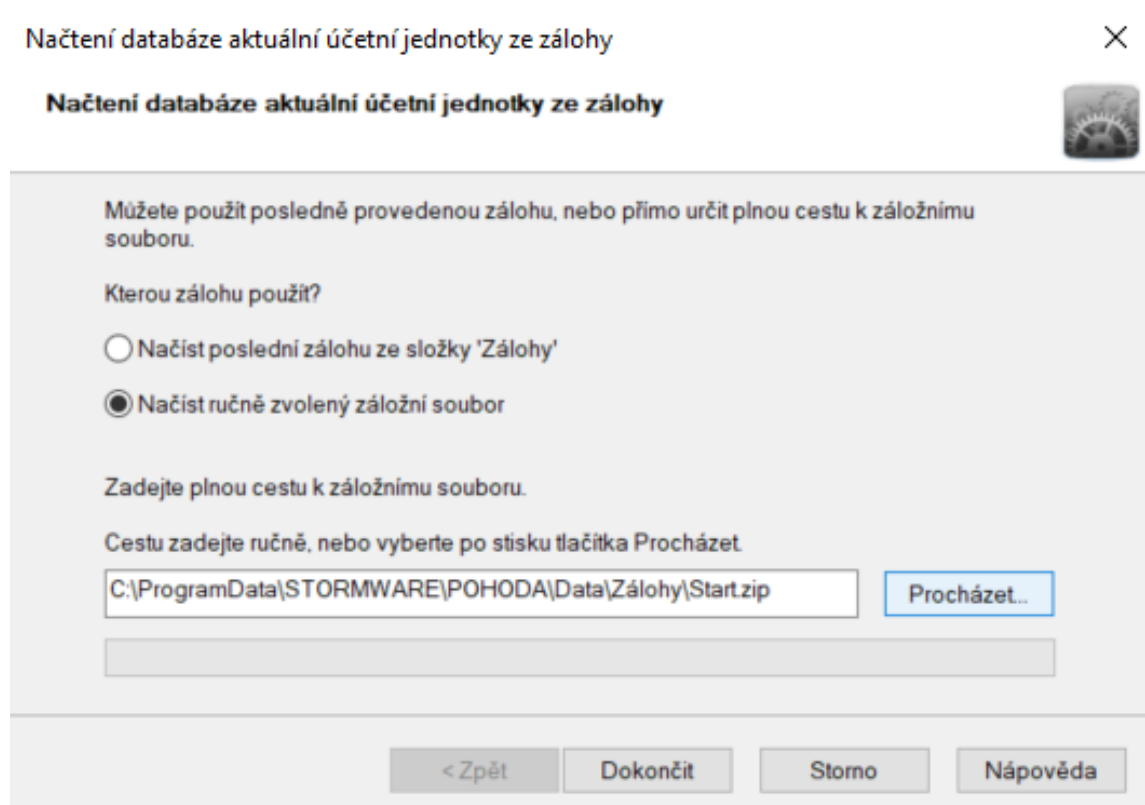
Načtení databáze aktuální účetní jednotky ze zálohy

Načtení databáze aktuální účetní jednotky ze zálohy

Můžete použít posledně provedenou zálohu, nebo přímo určit plnou cestu k záložnímu souboru.

Kterou zálohu použít?

Načíst poslední zálohu ze složky 'Zálohy'

Načíst ručně zvolený záložní soubor

Zadejte plnou cestu k záložnímu souboru.

Cestu zadejte ručně, nebo vyberte po stisku tlačítka Procházet.

C:\ProgramData\STORMWARE\POHODA\Data\Zálohy\Start.zip

Procházet...

< Zpět

Dokončit

Storno

Nápověda